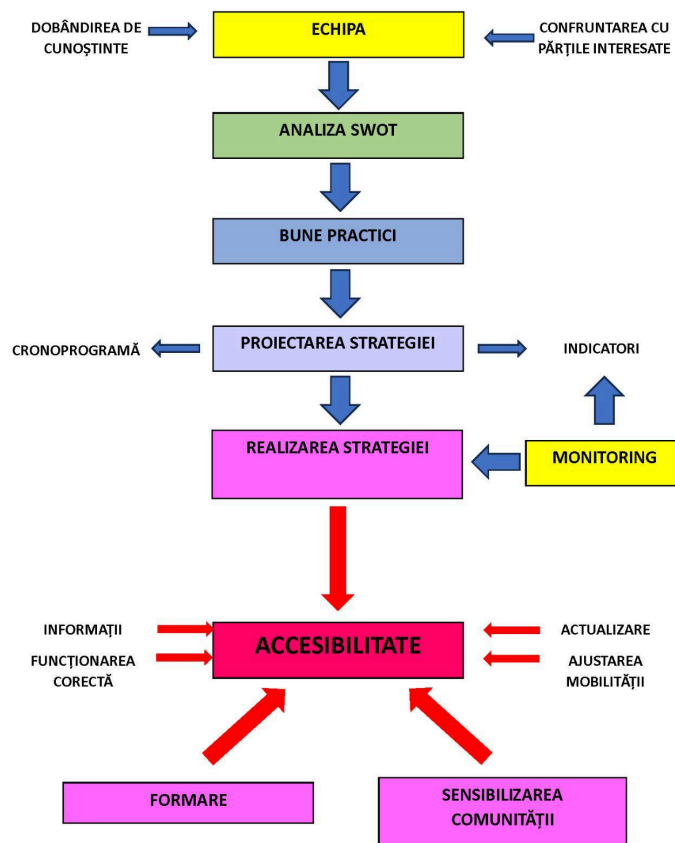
DOBÂNDIREA DE CUNOȘTINTE

ECHIPA

CONFRUNTAREA CU PĂRȚILE INTERESATE

ANALIZA SWOT

BUNE PRACTICI

CRONOPROGRAMĂ

PROIECTAREA STRATEGIEI

INDICATORI

REALIZAREA STRATEGIEI

MONITORING

INFORMAȚII

FUNCȚIONAREA CORECTĂ

ACCESIBILITATE

ACTUALIZARE

AJUSTAREA MOBILITĂȚII

FORMARE

SENSIBILIZAREA COMUNITĂȚII